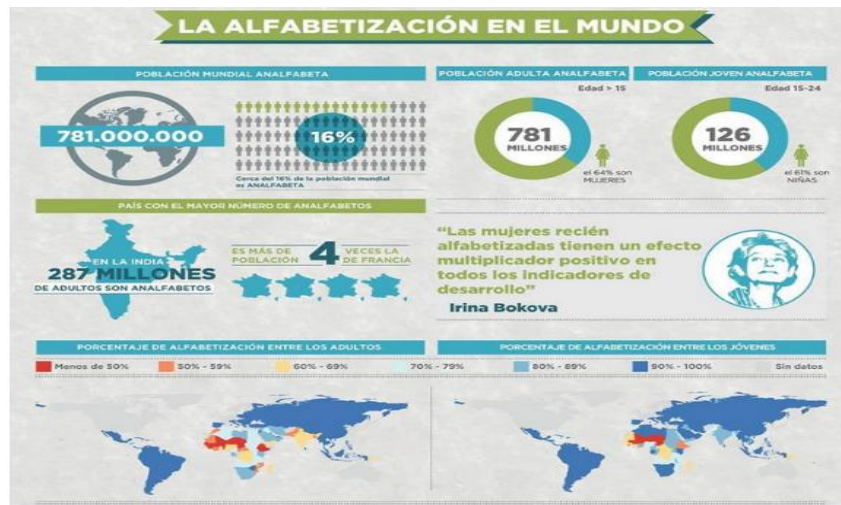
LA ALFABETIZACIÓN EN EL MUNDO

POBLACIÓN MUNDIAL ANALFABETA

781.000.000

16%

Cerca del 16% de la población mundial es ANALFABETA

POBLACIÓN ADULTA ANALFABETA

Edad > 15

781 MILLONES

el 64% son MUJERES

POBLACIÓN JOVEN ANALFABETA

Edad 15-24

126 MILLONES

el 61% son NIÑAS

PAÍS CON EL MAYOR NÚMERO DE ANALFABETOS

EN LA INDIA 287 MILLONES DE ADULTOS SON ANALFABETOS

ES MÁS DE 4 VECES LA POBLACIÓN DE FRANCIA

"Las mujeres recién alfabetizadas tienen un efecto multiplicador positivo en todos los indicadores de desarrollo"

Irina Bokova

PORCENTAJE DE ALFABETIZACIÓN ENTRE LOS ADULTOS

PORCENTAJE DE ALFABETIZACIÓN ENTRE LOS JÓVENES

Menos de 50%

50% - 59%

60% - 69%

70% - 79%

80% - 89%

90% - 100%

Sin datos